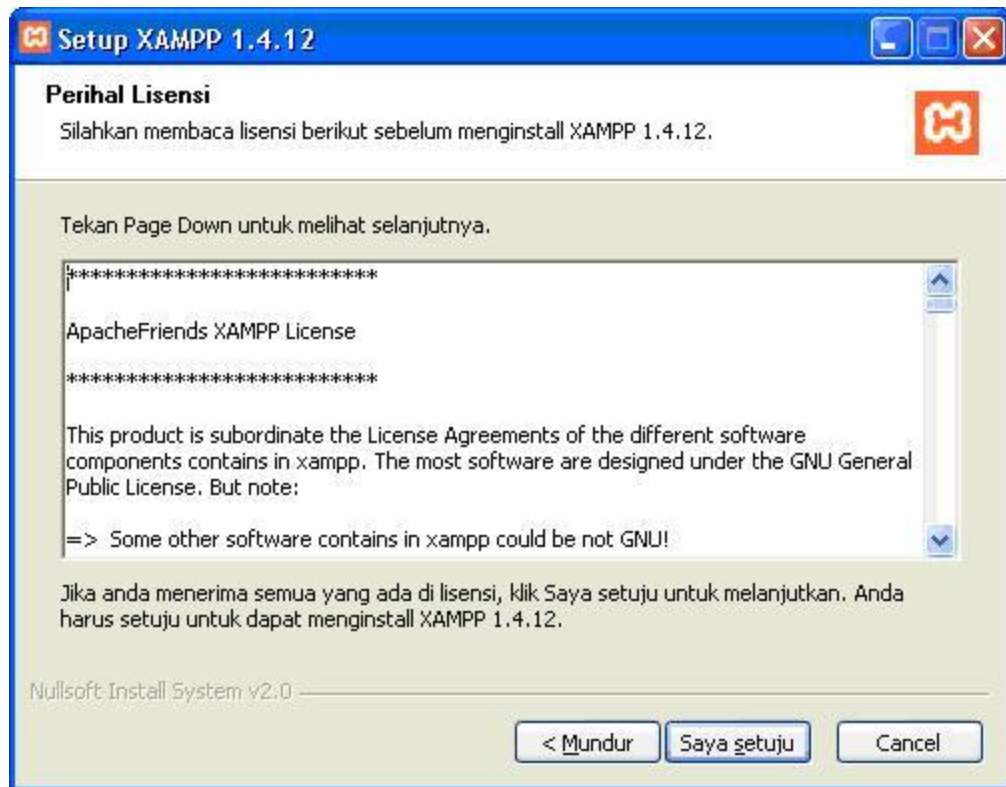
Setup XAMPP 1.4.12

Perihal Lisensi
Silahkan membaca lisensi berikut sebelum menginstall XAMPP 1.4.12.

Tekan Page Down untuk melihat selanjutnya.

**************************

ApacheFriends XAMPP License

**************************

This product is subordinate the License Agreements of the different software components contains in xampp. The most software are designed under the GNU General Public License. But note:

=> Some other software contains in xampp could be not GNU!

Jika anda menerima semua yang ada di lisensi, klik Saya setuju untuk melanjutkan. Anda harus setuju untuk dapat menginstall XAMPP 1.4.12.

Nullsoft Install System v2.0

< Mundur | Saya setuju | Cancel